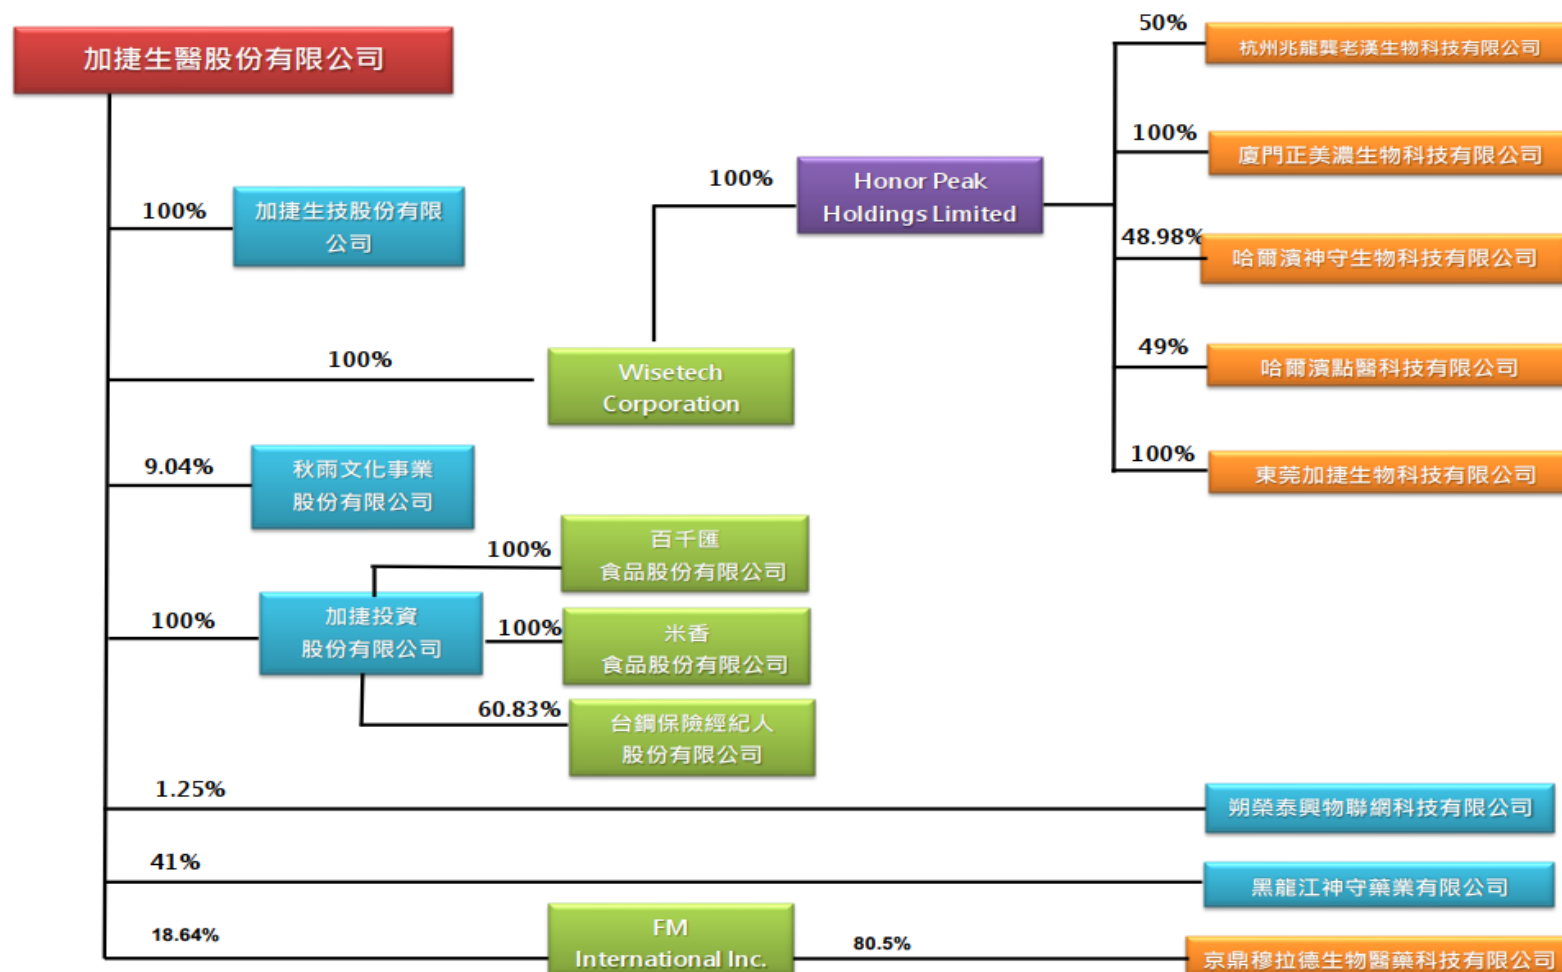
加捷生醫股份有限公司

100%
加捷生技股份有限公司

100%
Wisetech Corporation

100%
Honor Peak Holdings Limited

50%
杭州兆龍龔老漢生物科技有限公司

100%
廈門正美濃生物科技有限公司

48.98%
哈爾濱神守生物科技有限公司

49%
哈爾濱點醫科技有限公司

100%
東莞加捷生物科技有限公司

9.04%
秋雨文化事業股份有限公司

100%
加捷投資股份有限公司

100%
百千匯食品股份有限公司

100%
米香食品股份有限公司

60.83%
台鋼保險經紀人股份有限公司

1.25%
朔榮泰興物聯網科技有限公司

41%
黑龍江神守藥業有限公司

18.64%
FM International Inc.

80.5%
京鼎穆拉德生物醫藥科技有限公司